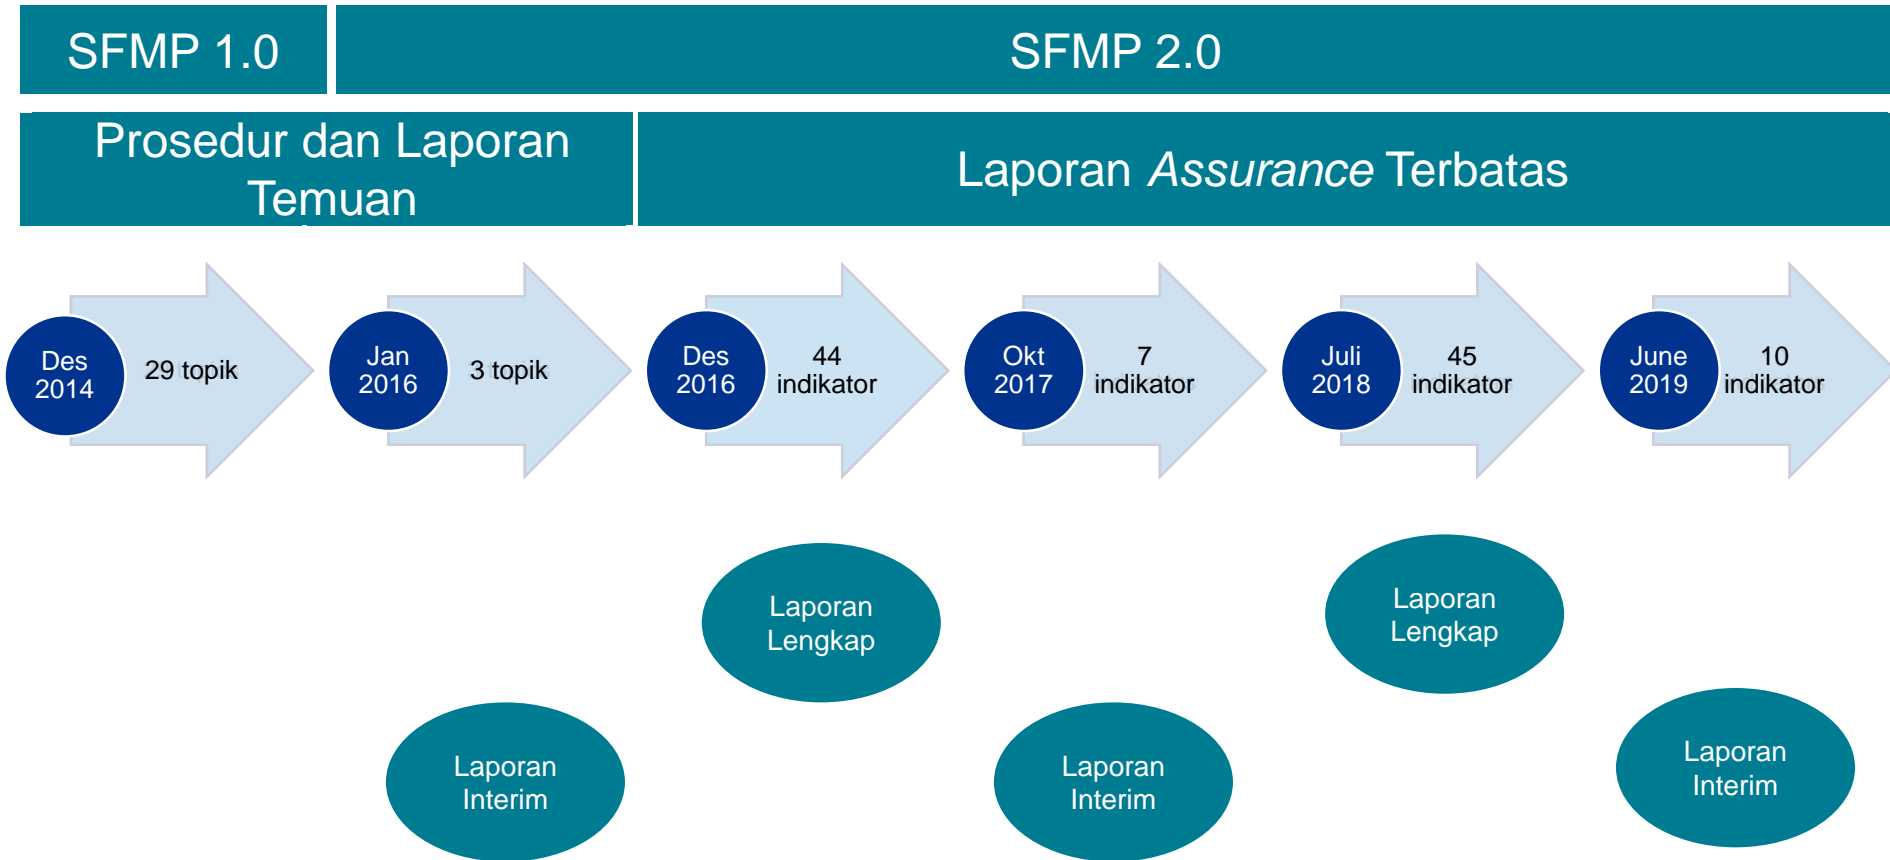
SFMP 1.0

SFMP 2.0

Prosedur dan Laporan Temuan

Laporan *Assurance* Terbatas

Des 2014

29 topik

Jan 2016

3 topik

Des 2016

44 indikator

Okt 2017

7 indikator

Juli 2018

45 indikator

June 2019

10 indikator

Laporan Lengkap

Laporan Lengkap

Laporan Interim

Laporan Interim

Laporan Interim